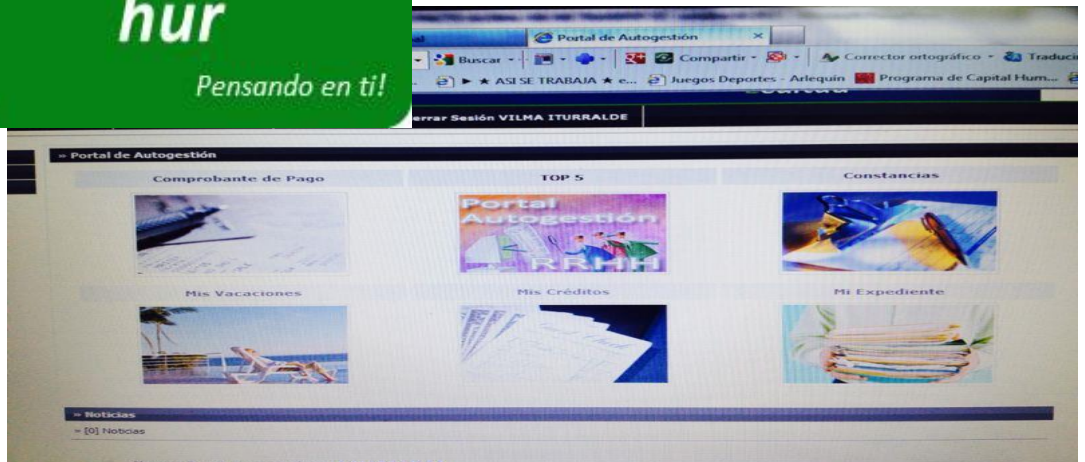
hur

Pensando en ti!

Portal de Autogestión ×

Buscar · Compartir · Corrector ortográfico · Traduci

► ★ ASI SE TRABAJA ★ e... Juegos Deportes - Arlequín Programa de Capital Hum...

errar Sesión VILMA ITURRALDE

» Portal de Autogestión

Comprobante de Pago

TOP 5

Constancias

Portal Autogestión RRHH

Mis Vacaciones

Mis Créditos

Mi Expediente

» Noticias

» [0] Noticias